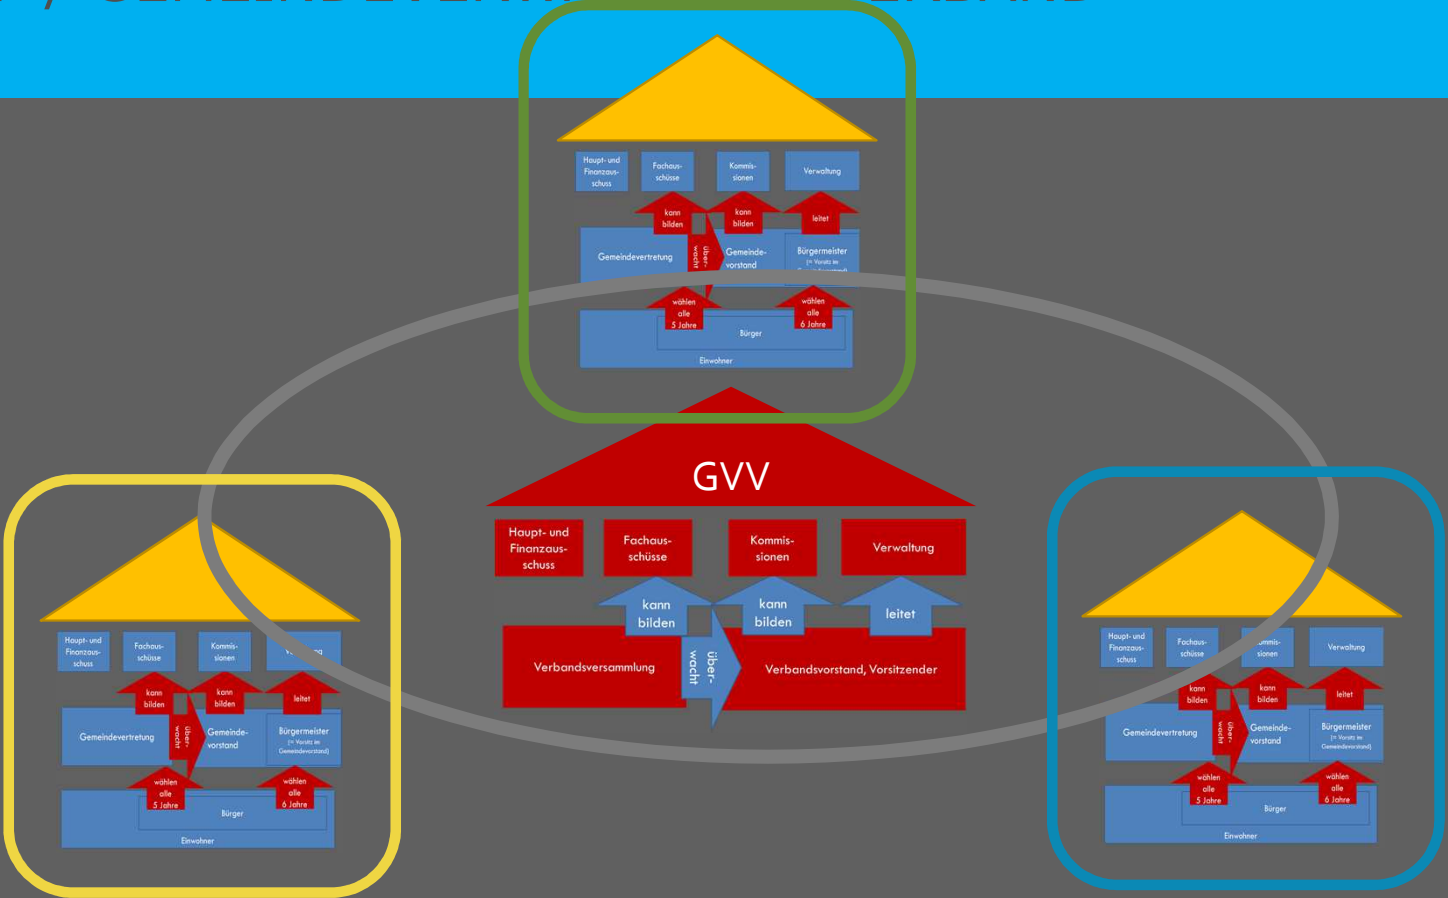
Haupt- und Finanzausschuss

Fachausschüsse

Kommissionen

Verwaltung

kann bilden

kann bilden

leitet

Gemeindevertretung

überwacht

Gemeindevorstand

Bürgermeister (= Vorsitz im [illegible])

wählen alle 5 Jahre

wählen alle 6 Jahre

Bürger

Einwohner

GVV

Haupt- und Finanzausschuss

Fachausschüsse

Kommissionen

Verwaltung

kann bilden

kann bilden

leitet

Verbandsversammlung

überwacht

Verbandsvorstand, Vorsitzender

Haupt- und Finanzausschuss

Fachausschüsse

Kommissionen

V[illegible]ng

kann bilden

kann bilden

leitet

Gemeindevertretung

überwacht

Gemeindevorstand

Bürgermeister (= Vorsitz im Gemeindevorstand)

wählen alle 5 Jahre

wählen alle 6 Jahre

Bürger

Einwohner

Haupt- und Finanzausschuss

Fachausschüsse

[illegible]missionen

Verwaltung

kann bilden

kann bilden

leitet

Gemeindevertretung

überwacht

Gemeindevorstand

Bürgermeister (= Vorsitz im Gemeindevorstand)

wählen alle 5 Jahre

wählen alle 6 Jahre

Bürger

Einwohner